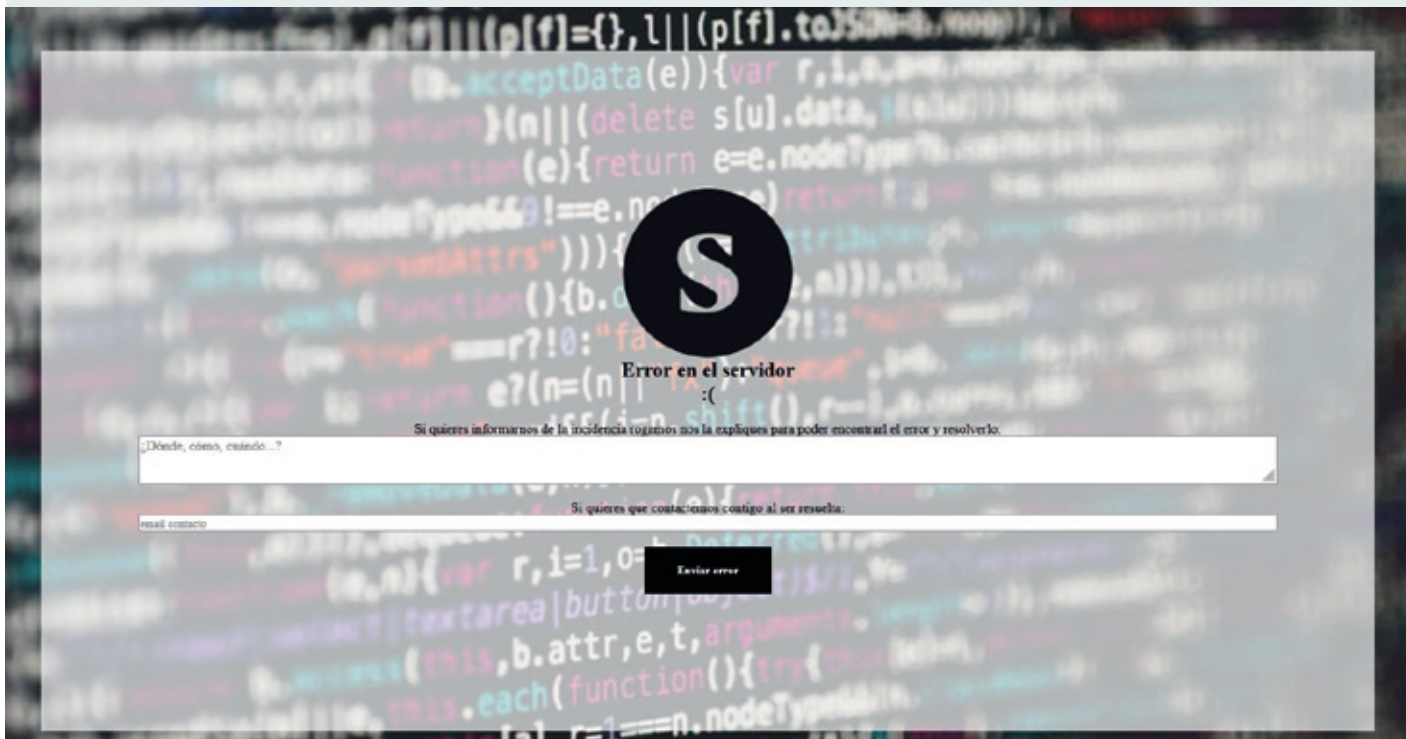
S

Error en el servidor
:(

Si quieres informarnos de la incidencia rogamos nos la expliques para poder encontrar el error y resolverlo:

¿Dónde, cómo, cuándo...?

Si quieres que contactemos contigo al ser resuelta:

email contacto

Enviar error